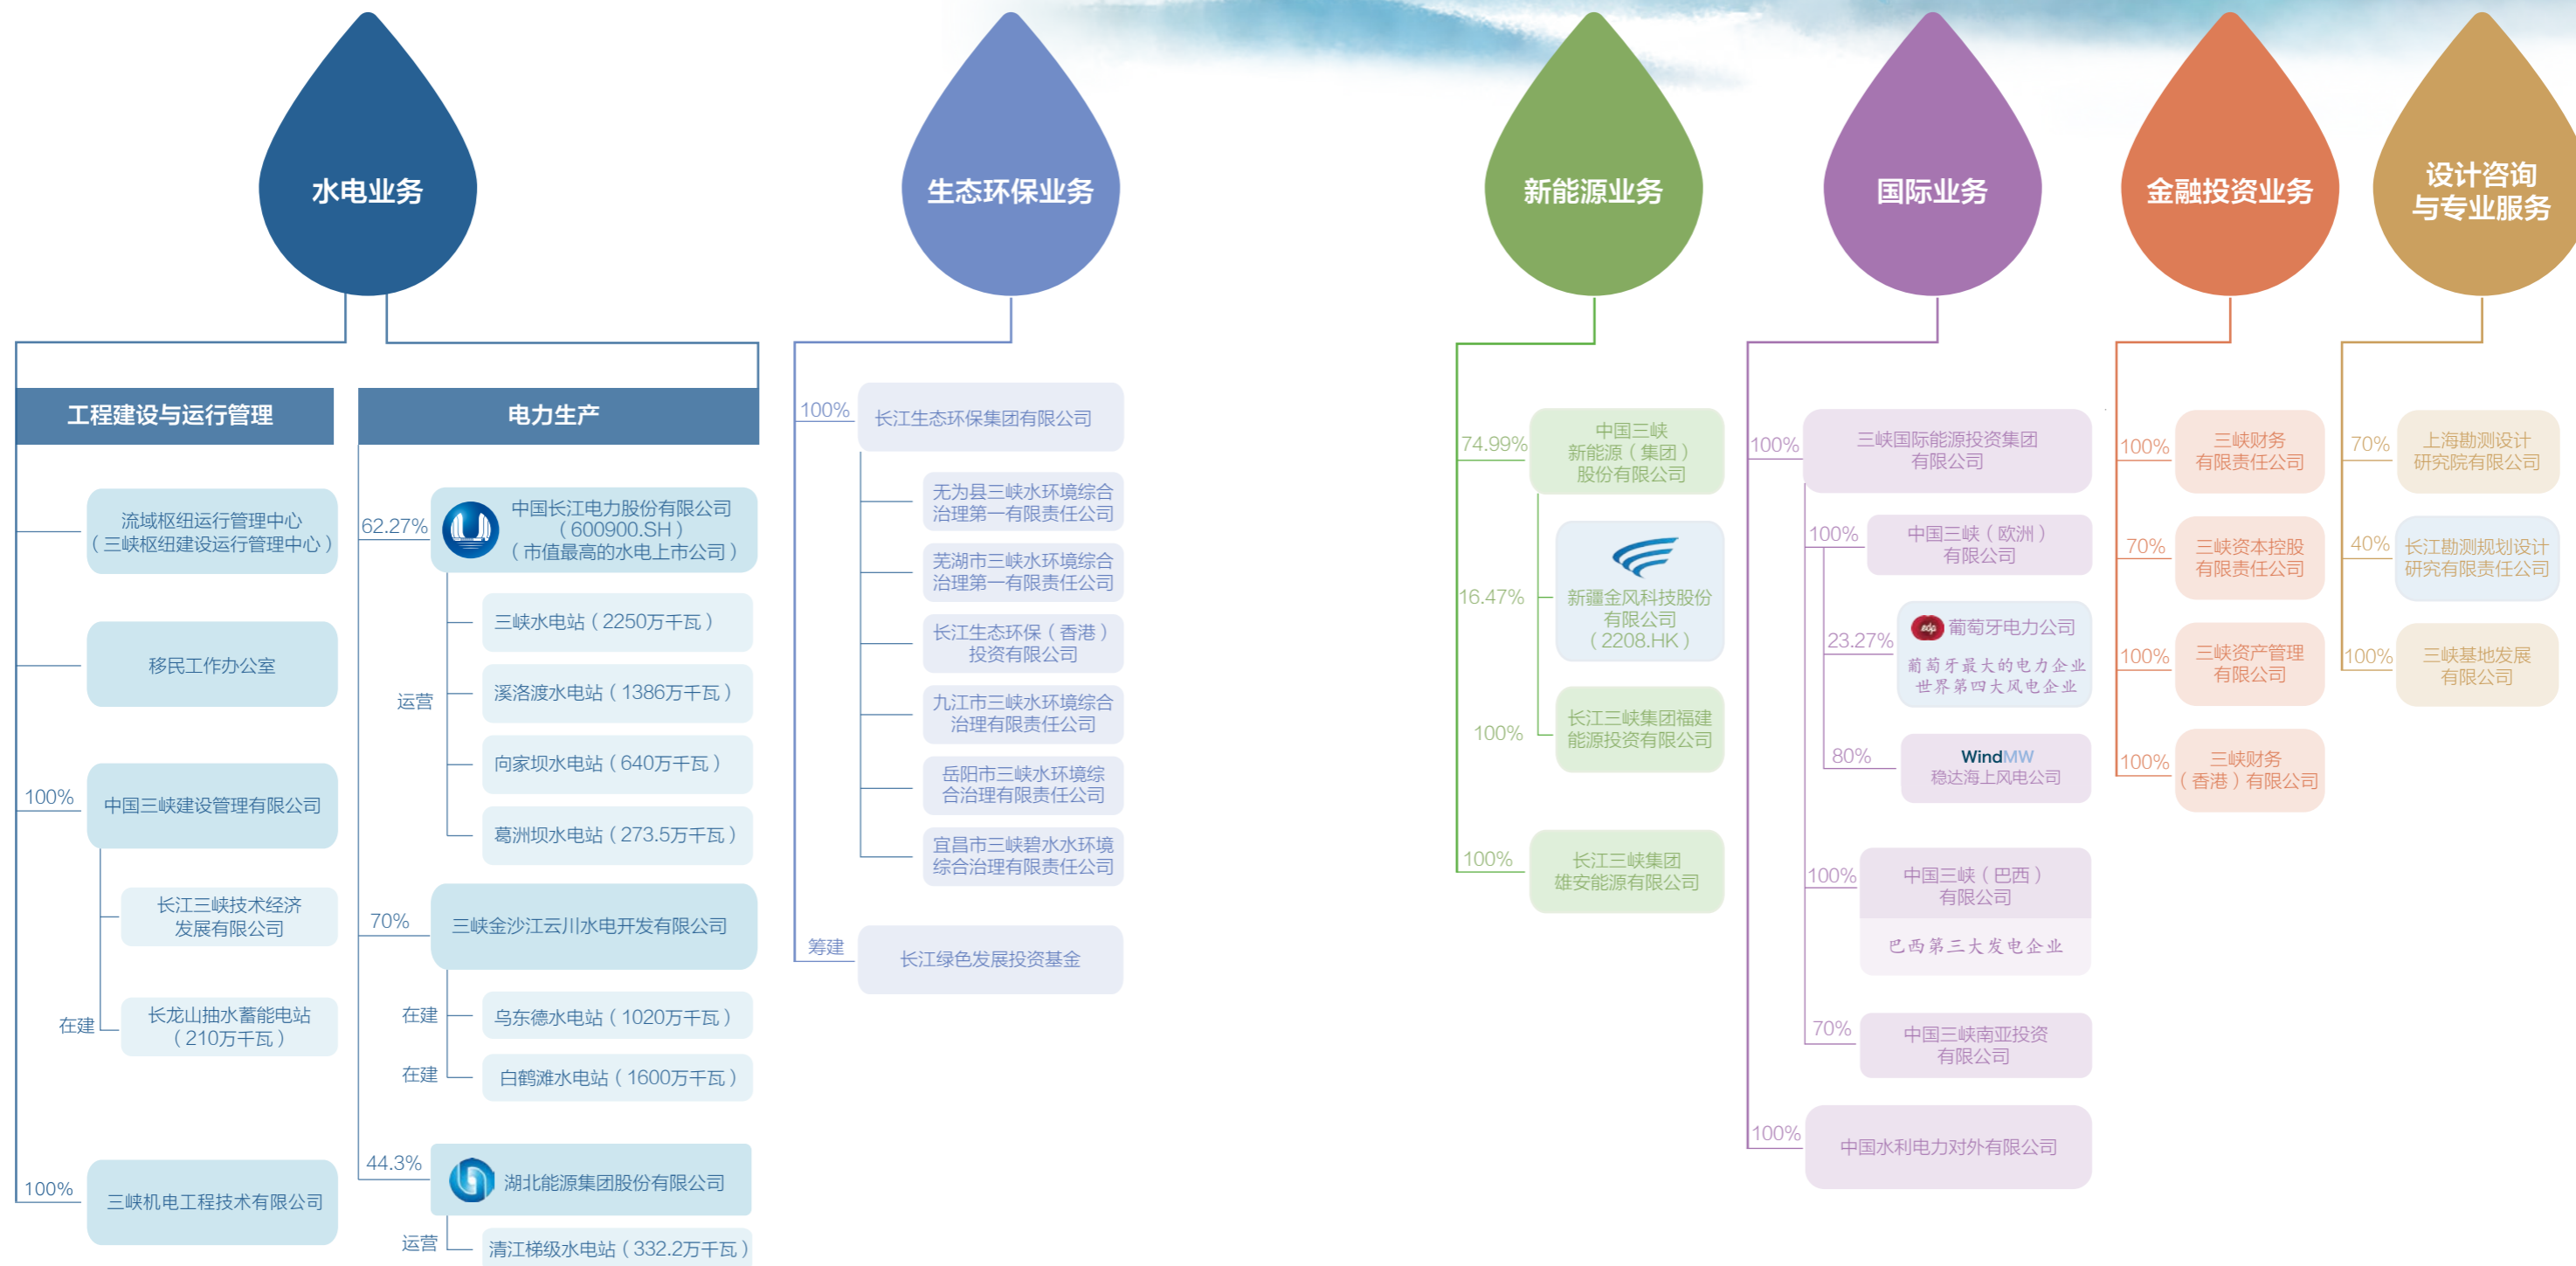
水电业务

工程建设与运行管理

流域枢纽运行管理中心（三峡枢纽建设运行管理中心）

移民工作办公室

100%
中国三峡建设管理有限公司

长江三峡技术经济发展有限公司

在建
长龙山抽水蓄能电站（210万千瓦）

100%
三峡机电工程技术有限公司

电力生产

62.27%
中国长江电力股份有限公司（600900.SH）（市值最高的水电上市公司）

运营
三峡水电站（2250万千瓦）
溪洛渡水电站（1386万千瓦）
向家坝水电站（640万千瓦）
葛洲坝水电站（273.5万千瓦）

70%
三峡金沙江云川水电开发有限公司

在建
乌东德水电站（1020万千瓦）
在建
白鹤滩水电站（1600万千瓦）

44.3%
湖北能源集团股份有限公司

运营
清江梯级水电站（332.2万千瓦）

生态环保业务

100%
长江生态环保集团有限公司
无为县三峡水环境综合治理第一有限责任公司
芜湖市三峡水环境综合治理第一有限责任公司
长江生态环保（香港）投资有限公司
九江市三峡水环境综合治理有限责任公司
岳阳市三峡水环境综合治理有限责任公司
宜昌市三峡碧水水环境综合治理有限责任公司

筹建
长江绿色发展投资基金

新能源业务

74.99%
中国三峡新能源（集团）股份有限公司

16.47%
新疆金风科技股份有限公司（2208.HK）

100%
长江三峡集团福建能源投资有限公司

100%
长江三峡集团雄安能源有限公司

国际业务

100%
三峡国际能源投资集团有限公司

100%
中国三峡（欧洲）有限公司

23.27%
葡萄牙电力公司
葡萄牙最大的电力企业 世界第四大风电企业

80%
WindMW
稳达海上风电公司

100%
中国三峡（巴西）有限公司
巴西第三大发电企业

70%
中国三峡南亚投资有限公司

100%
中国水利电力对外有限公司

金融投资业务

100%
三峡财务有限责任公司

70%
三峡资本控股有限责任公司

100%
三峡资产管理有限公司

100%
三峡财务（香港）有限公司

设计咨询与专业服务

70%
上海勘测设计研究院有限公司

40%
长江勘测规划设计研究有限责任公司

100%
三峡基地发展有限公司